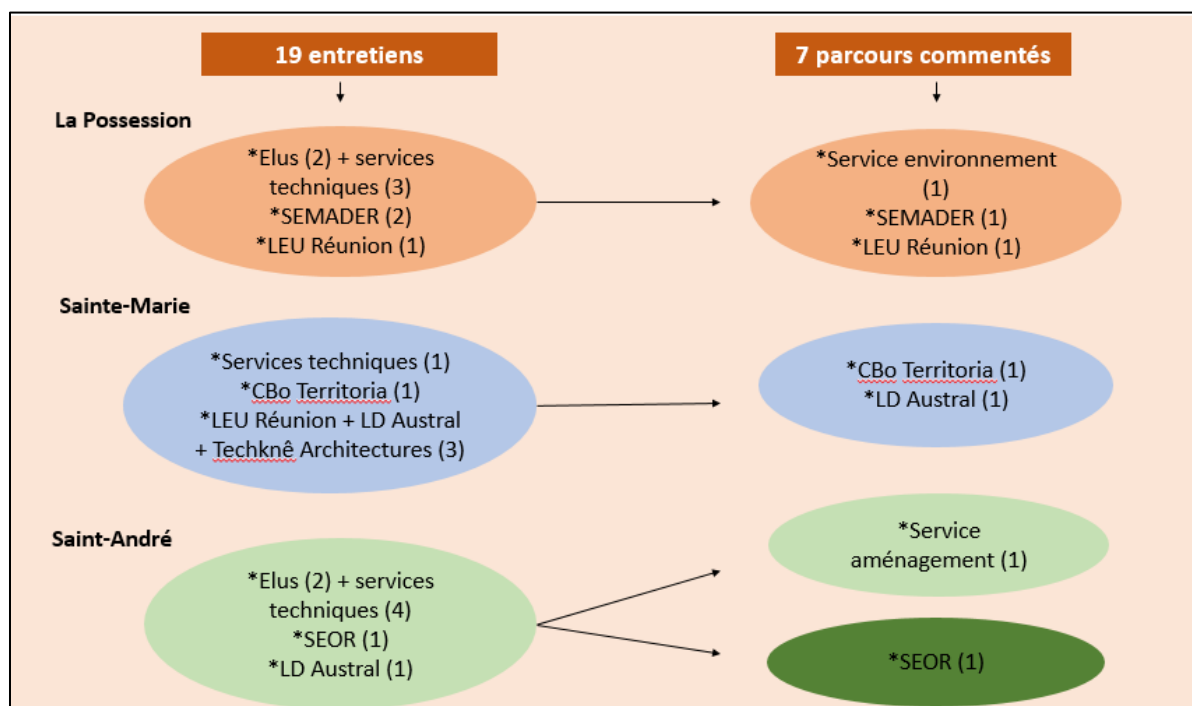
19 entretiens

7 parcours commentés

La Possession

*Elus (2) + services techniques (3)
*SEMADER (2)
*LEU Réunion (1)

*Service environnement (1)
*SEMADER (1)
*LEU Réunion (1)

Sainte-Marie

*Services techniques (1)
*CBo Territoria (1)
*LEU Réunion + LD Austral + Techknê Architectures (3)

*CBo Territoria (1)
*LD Austral (1)

Saint-André

*Elus (2) + services techniques (4)
*SEOR (1)
*LD Austral (1)

*Service aménagement (1)

*SEOR (1)